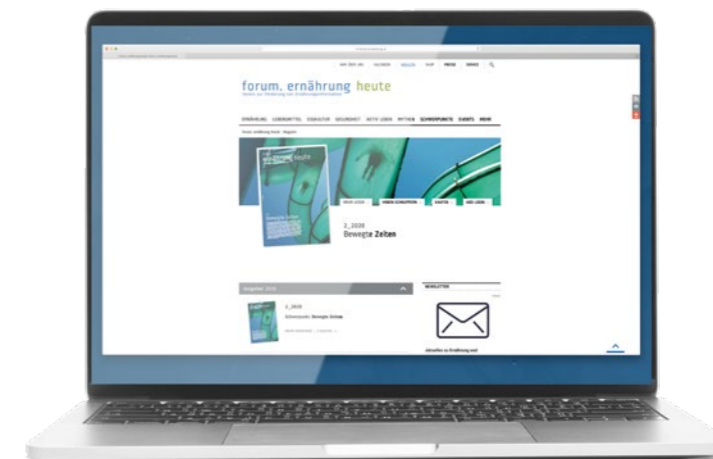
forum. ernährung heute

ERNÄHRUNG LEBENSMITTEL ESSKULTUR GESUNDHEIT AKTIV LEBEN MYTHEN SCHWERPUNKTE EVENTS MEHR

heute

Bewegte Zeiten

2_2020
Bewegte Zeiten

NEWSLETTER

2_2020
Schwerpunkt: Bewegte Zeiten